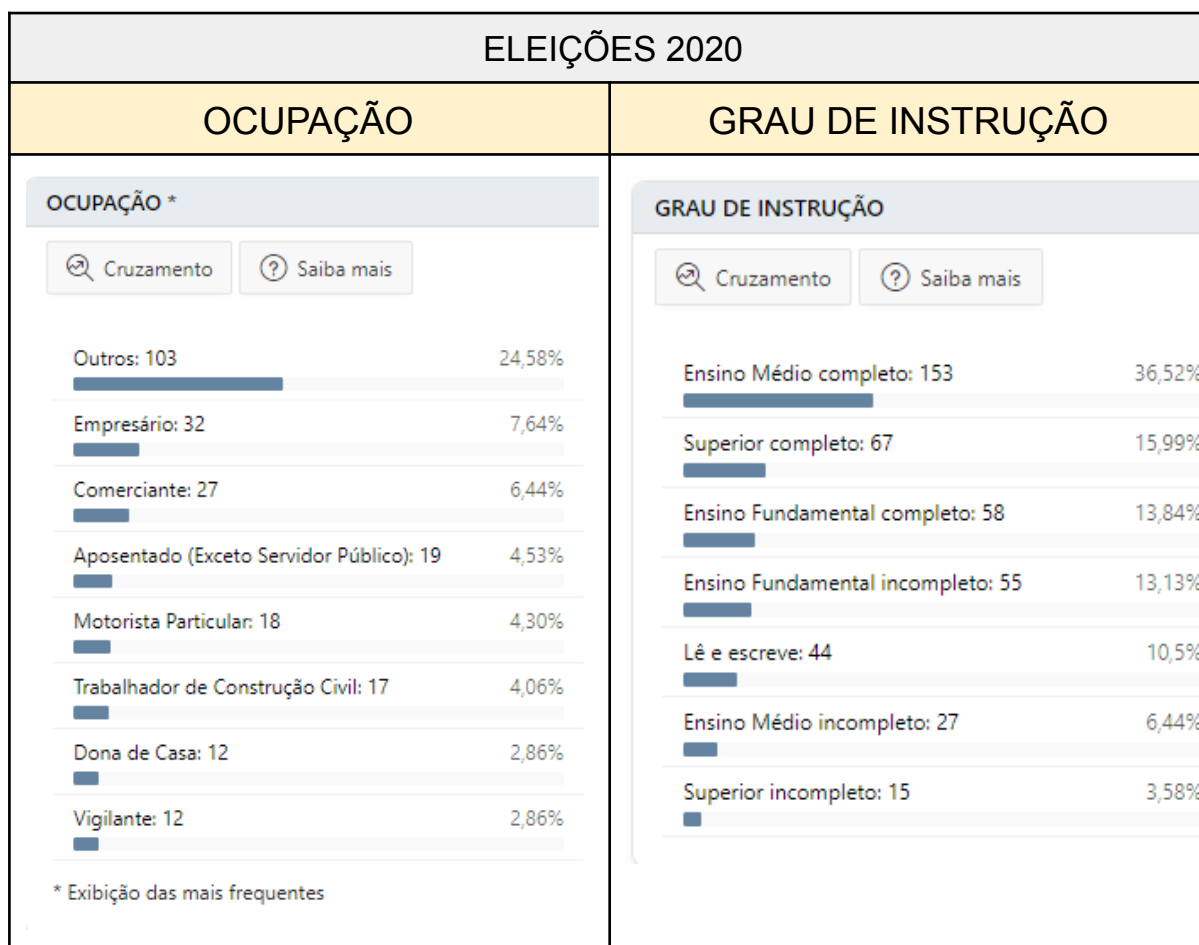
ELEIÇÕES 2020

| OCUPAÇÃO | GRAU DE INSTRUÇÃO |
|---|---|

OCUPAÇÃO *

Cruzamento Saiba mais

Outros: 103 24,58%
Empresário: 32 7,64%
Comerciante: 27 6,44%
Aposentado (Exceto Servidor Público): 19 4,53%
Motorista Particular: 18 4,30%
Trabalhador de Construção Civil: 17 4,06%
Dona de Casa: 12 2,86%
Vigilante: 12 2,86%

* Exibição das mais frequentes

GRAU DE INSTRUÇÃO

Cruzamento Saiba mais

Ensino Médio completo: 153 36,52%
Superior completo: 67 15,99%
Ensino Fundamental completo: 58 13,84%
Ensino Fundamental incompleto: 55 13,13%
Lê e escreve: 44 10,5%
Ensino Médio incompleto: 27 6,44%
Superior incompleto: 15 3,58%